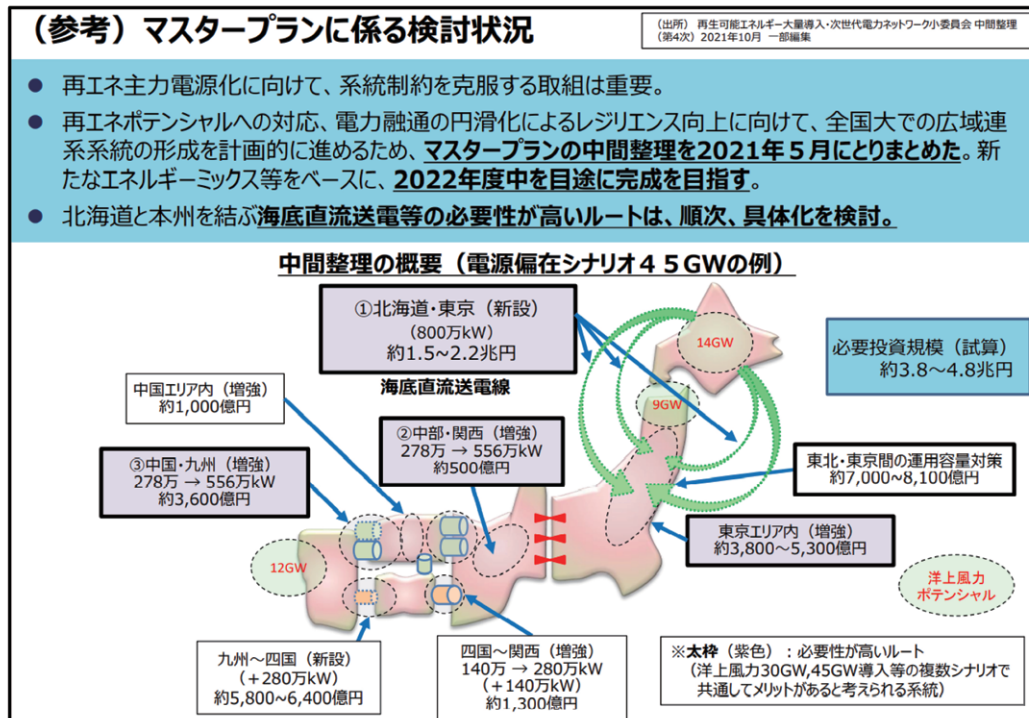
（参考）マスタープランに係る検討状況

（出所）再生可能エネルギー大量導入・次世代電力ネットワーク小委員会 中間整理（第4次）2021年10月 一部編集

● 再エネ主力電源化に向けて、系統制約を克服する取組は重要。

● 再エネポテンシャルへの対応、電力融通の円滑化によるレジリエンス向上に向けて、全国大での広域連系系統の形成を計画的に進めるため、マスタープランの中間整理を2021年５月にとりまとめた。新たなエネルギーミックス等をベースに、2022年度中を目途に完成を目指す。

● 北海道と本州を結ぶ海底直流送電等の必要性が高いルートは、順次、具体化を検討。

中間整理の概要（電源偏在シナリオ４５GWの例）

①北海道・東京（新設）
（800万kW）
約1.5～2.2兆円

海底直流送電線

14GW

9GW

必要投資規模（試算）
約3.8～4.8兆円

中国エリア内（増強）
約1,000億円

②中部・関西（増強）
278万 → 556万kW
約500億円

③中国・九州（増強）
278万 → 556万kW
約3,600億円

東北・東京間の運用容量対策
約7,000～8,100億円

東京エリア内（増強）
約3,800～5,300億円

12GW

洋上風力ポテンシャル

九州～四国（新設）
（＋280万kW）
約5,800～6,400億円

四国～関西（増強）
140万 → 280万kW
（＋140万kW）
約1,300億円

※太枠（紫色）：必要性が高いルート
（洋上風力30GW,45GW導入等の複数シナリオで共通してメリットがあると考えられる系統）